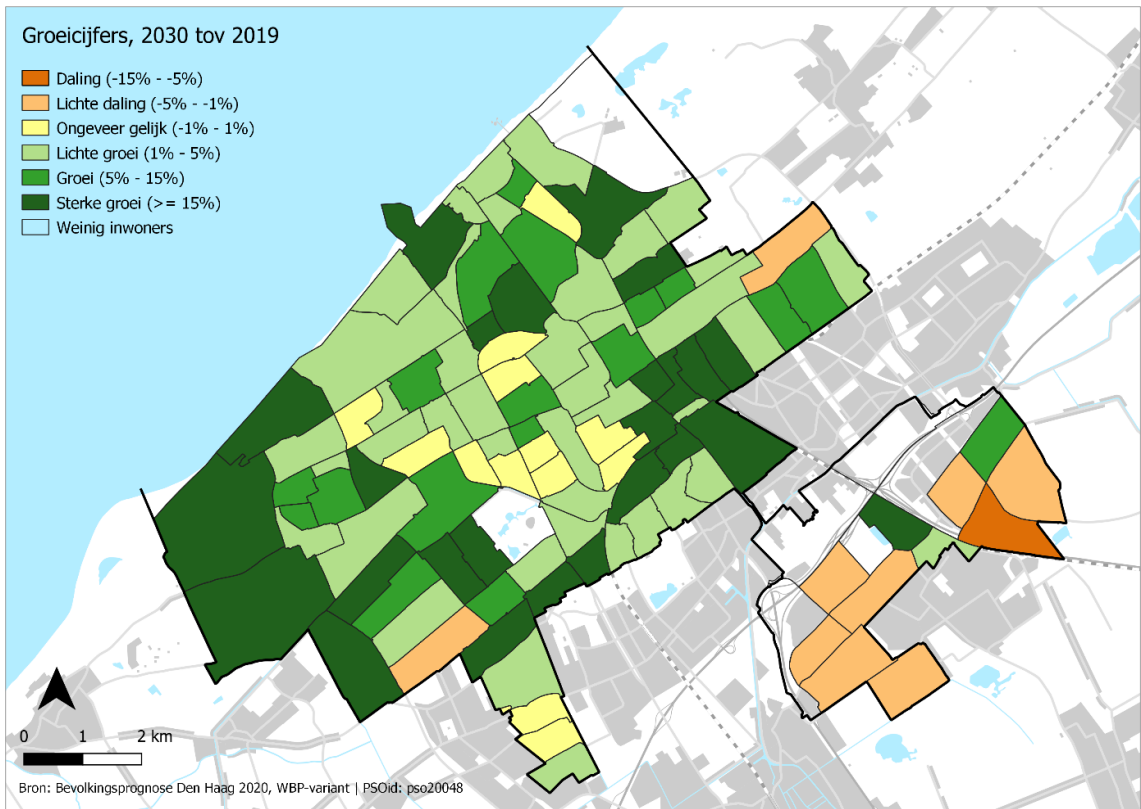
Groeicijfers, 2030 tov 2019

Daling (-15% - -5%)
Lichte daling (-5% - -1%)
Ongeveer gelijk (-1% - 1%)
Lichte groei (1% - 5%)
Groei (5% - 15%)
Sterke groei (>= 15%)
Weinig inwoners

0 1 2 km

Bron: Bevolkingsprognose Den Haag 2020, WBP-variant | PSOid: pso20048